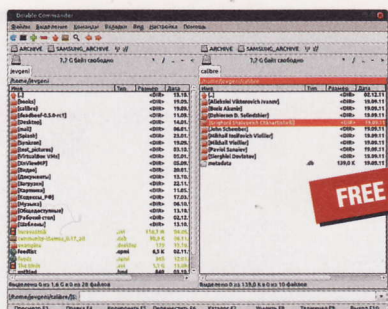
Double Commander
Файлы Выделение Команды Вкладки Вид Настройки Помощь
ARCHIVE SAMSUNG_ARCHIVE
1,7 G Байт свободно
jevgeni
/home/jevgeni/
Имя Тип Размер Дата
[..] <DIR> 13.10.
[books] <DIR> 19.09.
[calibre] <DIR> 15.09.
[deadbeef-0.5.6-rc1] <DIR> 11.09.
[Desktop] <DIR> 14.09.
[mail] <DIR> 06.01.
[Notes] <DIR> 23.01.
[Torrents] <DIR> 19.09.
[test_pictures] <DIR> 19.09.
[VirtualBox VMs] <DIR> 03.10.
[Dropbox] <DIR> 02.01.
[Видео] <DIR> 20.01.
[Документы] <DIR> 13.10.
[Загрузки] <DIR> 22.11.
[Картинки] <DIR> 11.01.
[Модели_РФ] <DIR> 17.03.
[Музыка] <DIR> 09.10.
[Общедоступные] <DIR> 13.10.
[Рабочий стол] <DIR> 13.10.
[Шаблоны] <DIR> 13.10.
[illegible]
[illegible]
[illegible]
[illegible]
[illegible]
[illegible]
Выделено 0 из 1,6 G в 0 из 28 файлов
ARCHIVE SAMSUNG_ARCHIVE
1,7 G Байт свободно
calibre
/home/jevgeni/calibre/
Имя Тип Размер Дата
[..] <DIR> 02.12.11
[Abuk Abuele] <DIR> 19.09.11
[Aleksei Viktorovich Ivanov] <DIR> 15.09.11
[Dobronov D. Soloshkin] <DIR> 15.09.11
[Arkadi Valerevich Chervenko] <DIR> 15.09.11
[John Steinbeck] <DIR> 15.09.11
[Mikhail Isaifovich Vitolkov] <DIR> 15.09.11
[Mikhail Vitolkov] <DIR> 15.09.11
[Pavel Sanaev] <DIR> 15.09.11
[Sergei Dovlatov] <DIR> 15.09.11
metadata db 139,0 K 15.09.11
FREE
Выделено 0 из 139,0 К в 0 из 10 файлов
/home/jevgeni/calibre/$
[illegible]